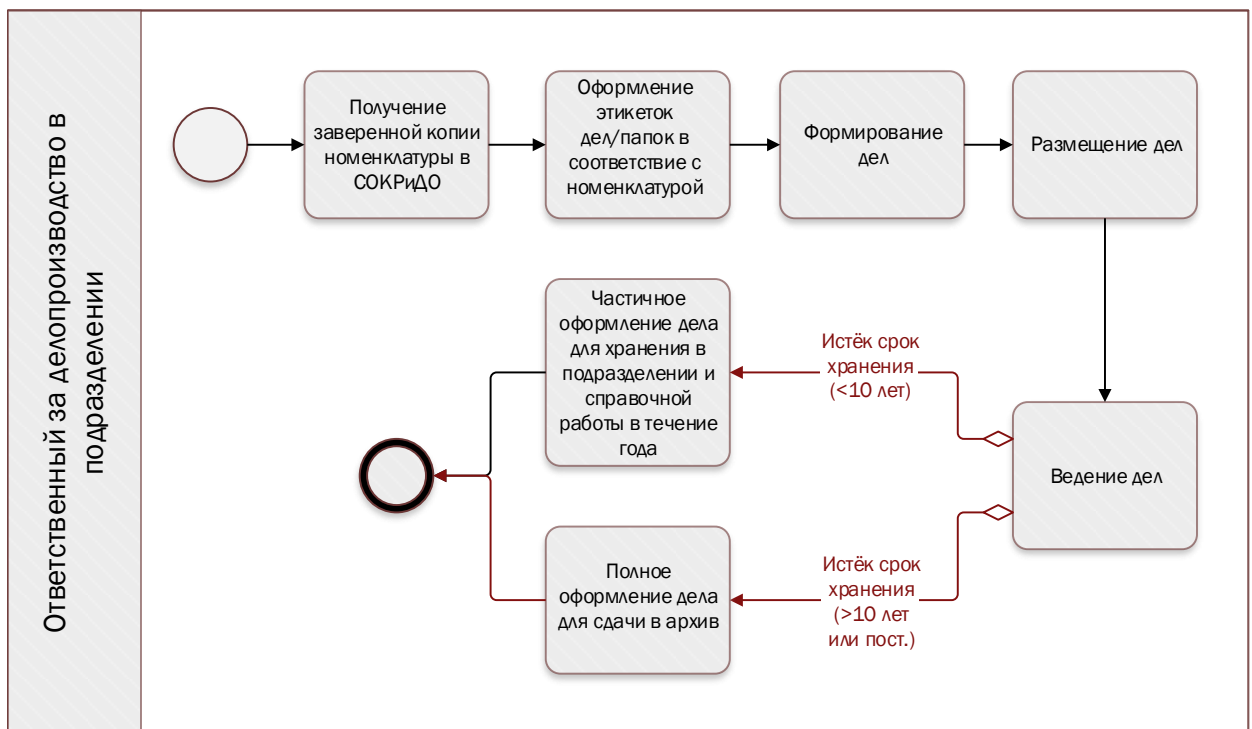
Ответственный за делопроизводство в подразделении

Получение заверенной копии номенклатуры в СОКРиДО

Оформление этикеток дел/папок в соответствие с номенклатурой

Формирование дел

Размещение дел

Частичное оформление дела для хранения в подразделении и справочной работы в течение года

Истёк срок хранения (<10 лет)

Ведение дел

Полное оформление дела для сдачи в архив

Истёк срок хранения (>10 лет или пост.)